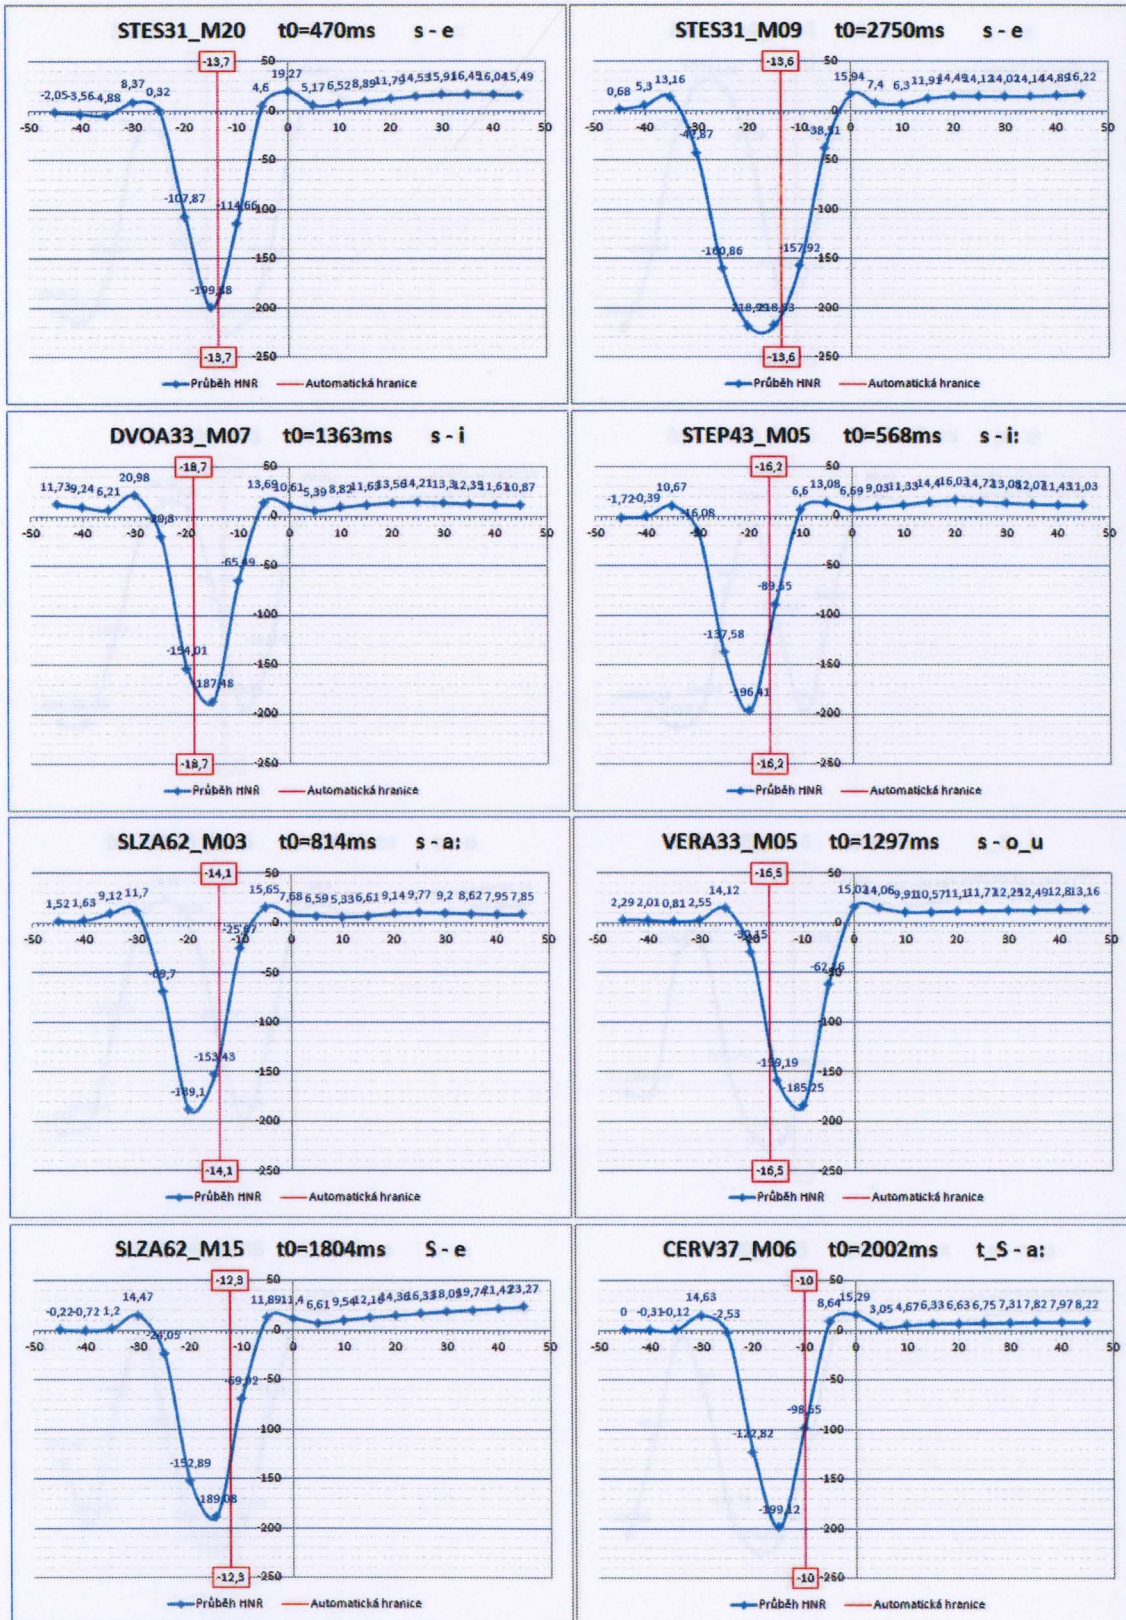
STES31_M20 t0=470ms s - e

-13,7
50
-2,05 -3,56 -4,88 8,37 0,32 4,6 19,27 5,17 6,52 8,89 11,79 14,55 15,91 16,49 16,04 15,49
-50 -40 -30 -20 -10 0 10 20 30 40 50
-50
-107,87 -114,66 -100
-150
-199,18
-200
-13,7 -250
Průběh HNR Automatická hranice

STES31_M09 t0=2750ms s - e

-13,6
50
0,68 5,3 13,16 15,94 7,4 6,3 11,91 14,49 14,12 14,02 14,14 14,89 16,22
-50 -40 -30 -20 -10 0 10 20 30 40 50
-47,87 -38,51
-50
-100
-160,86 -157,92 -150
-218,92 -218,53 -200
-13,6 -250
Průběh HNR Automatická hranice

DVOA33_M07 t0=1363ms s - i

-18,7
50
11,73 9,24 6,21 20,98 13,69 10,61 5,39 8,82 11,63 13,56 14,21 13,3 12,39 11,61 10,87
-50 -40 -30 -20 -10 0 10 20 30 40 50
-20,8
-65,49 -50
-100
-154,01
-187,48 -150
-200
-18,7 -250
Průběh HNR Automatická hranice

STEP43_M05 t0=568ms s - i:

-16,2
50
-1,72 0,39 10,67 6,6 13,08 6,59 9,03 11,33 14,4 16,03 14,71 13,08 12,07 11,43 11,03
-50 -40 -30 -20 -10 0 10 20 30 40 50
-16,08
-89,55 -50
-100
-137,58
-150
-196,41
-200
-16,2 -250
Průběh HNR Automatická hranice

SLZA62_M03 t0=814ms s - a:

-14,1
50
1,52 1,63 9,12 11,7 15,65 7,68 6,59 5,33 6,61 9,14 9,77 9,2 8,62 7,95 7,85
-50 -40 -30 -20 -10 0 10 20 30 40 50
-25,97
-69,7 -50
-100
-153,43
-189,1 -150
-200
-14,1 -250
Průběh HNR Automatická hranice

VERA33_M05 t0=1297ms s - o_u

-16,5
50
2,29 2,01 0,81 2,55 14,12 15,03 14,06 9,91 10,57 11,1 11,71 12,25 12,49 12,81 13,16
-50 -40 -30 -20 -10 0 10 20 30 40 50
-30,45
-62,16 -50
-100
-159,19
-185,25 -150
-200
-16,5 -250
Průběh HNR Automatická hranice

SLZA62_M15 t0=1804ms S - e

-12,8
50
-0,22 -0,72 1,2 14,47 11,89 11,4 6,61 9,54 12,16 14,36 16,33 18,05 19,74 21,42 23,27
-50 -40 -30 -20 -10 0 10 20 30 40 50
-24,05
-69,92 -50
-100
-152,89
-189,08 -150
-200
-12,8 -250
Průběh HNR Automatická hranice

CERV37_M06 t0=2002ms t_S - a:

-10
50
0 -0,31 -0,12 14,63 -2,53 8,64 15,29 3,05 4,67 6,33 6,63 6,75 7,31 7,82 7,97 8,22
-50 -40 -30 -20 -10 0 10 20 30 40 50
-50
-127,82 -98,55 -100
-150
-199,12
-200
-10 -250
Průběh HNR Automatická hranice